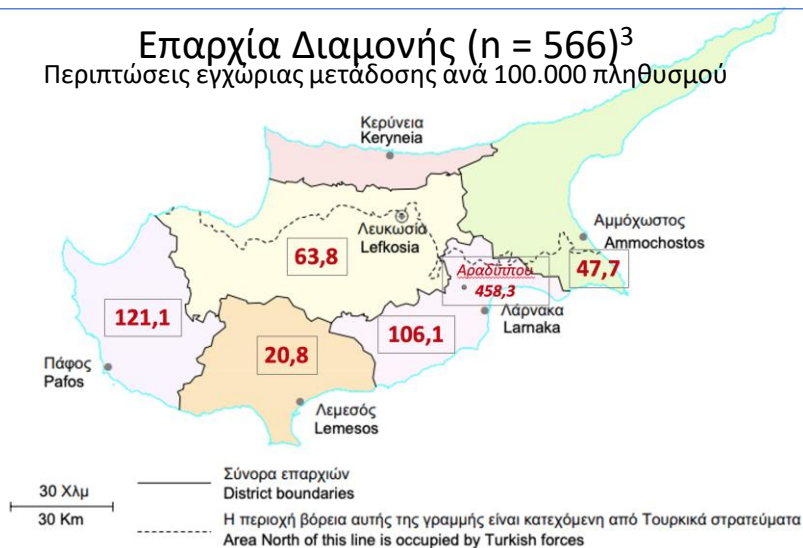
Επαρχία Διαμονής (n = 566)$^3$
Περιπτώσεις εγχώριας μετάδοσης ανά 100.000 πληθυσμού

Κερύνεια
Keryneia

Λευκωσία
Lefkosia

63,8

Αμμόχωστος
Ammochostos

Αραδίππου
458,3

47,7

121,1

Λάρνακα
Larnaka

106,1

Πάφος
Pafos

20,8

Λεμεσός
Lemesos

30 Χλμ
30 Km

Σύνορα επαρχιών
District boundaries

Η περιοχή βόρεια αυτής της γραμμής είναι κατεχόμενη από Τουρκικά στρατεύματα
Area North of this line is occupied by Turkish forces